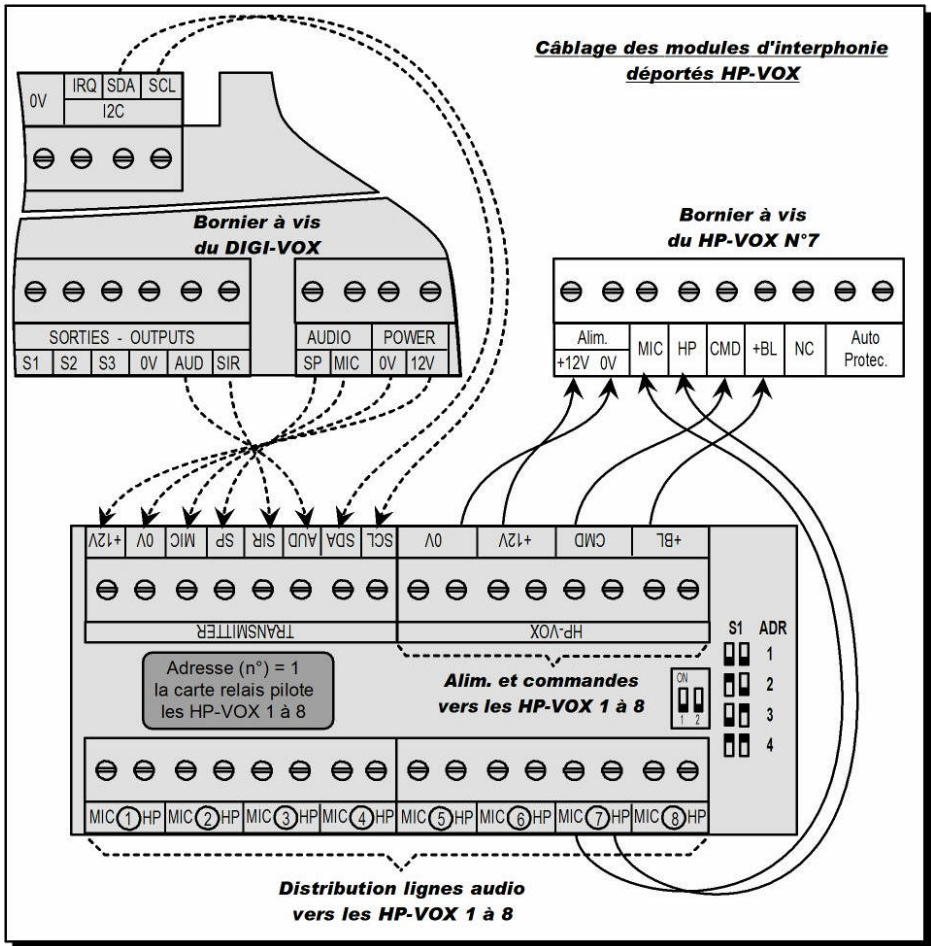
Câblage des modules d'interphonie déportés HP-VOX

0V | IRQ | SDA | SCL
I2C

Bornier à vis du DIGI-VOX

SORTIES - OUTPUTS
S1 | S2 | S3 | 0V | AUD | SIR

AUDIO | POWER
SP | MIC | 0V | 12V

Bornier à vis du HP-VOX N°7

Alim.
+12V | 0V | MIC | HP | CMD | +BL | NC | Auto Protec.

+12V | 0V | MIC | SP | SIR | AUD | SDA | SCL | 0V | +12V | CMD | +BL

TRANSMITTER | HP-VOX

S1 | ADR
1
2
3
4

ON
1 2

Adresse (n°) = 1 la carte relais pilote les HP-VOX 1 à 8

Alim. et commandes vers les HP-VOX 1 à 8

MIC 1 HP | MIC 2 HP | MIC 3 HP | MIC 4 HP | MIC 5 HP | MIC 6 HP | MIC 7 HP | MIC 8 HP

Distribution lignes audio vers les HP-VOX 1 à 8